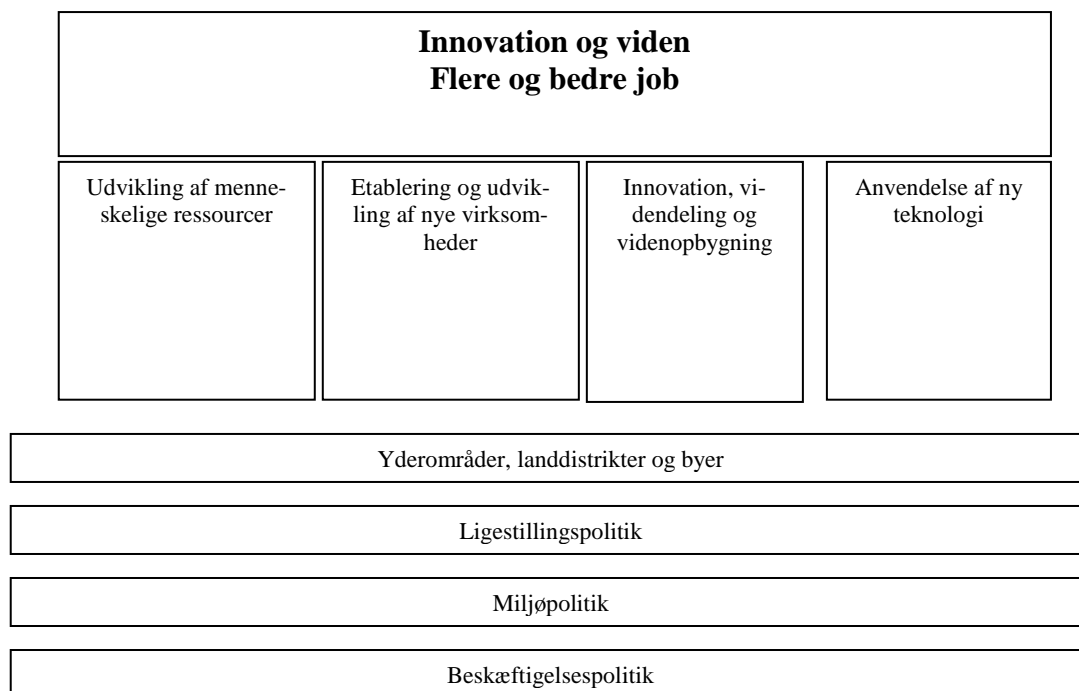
**Innovation og viden**
**Flere og bedre job**

Udvikling af menneskelige ressourcer

Etablering og udvikling af nye virksomheder

Innovation, videndeling og videnopbygning

Anvendelse af ny teknologi

Yderområder, landdistrikter og byer

Ligestillingspolitik

Miljøpolitik

Beskæftigelsespolitik